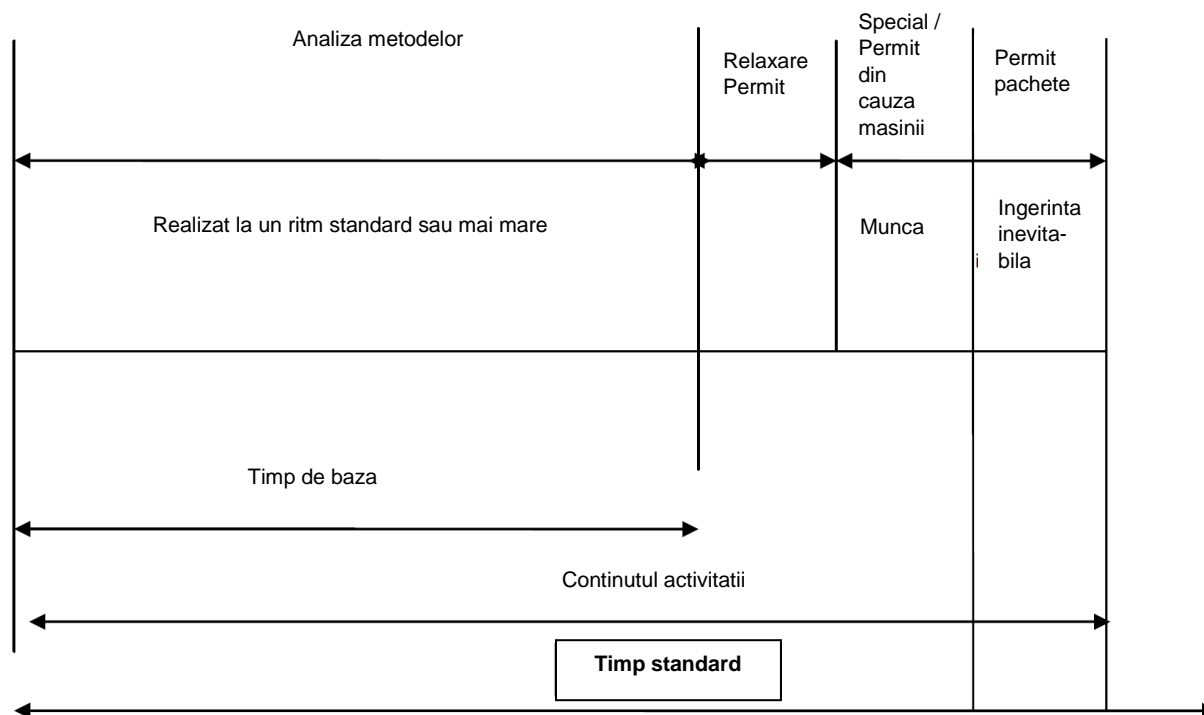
Analiza metodelor

Relaxare Permit

Special / Permit din cauza masinii

Permit pachete

Realizat la un ritm standard sau mai mare

Munca

Ingerinta inevitabila

Timp de baza

Continutul activitatii

Timp standard